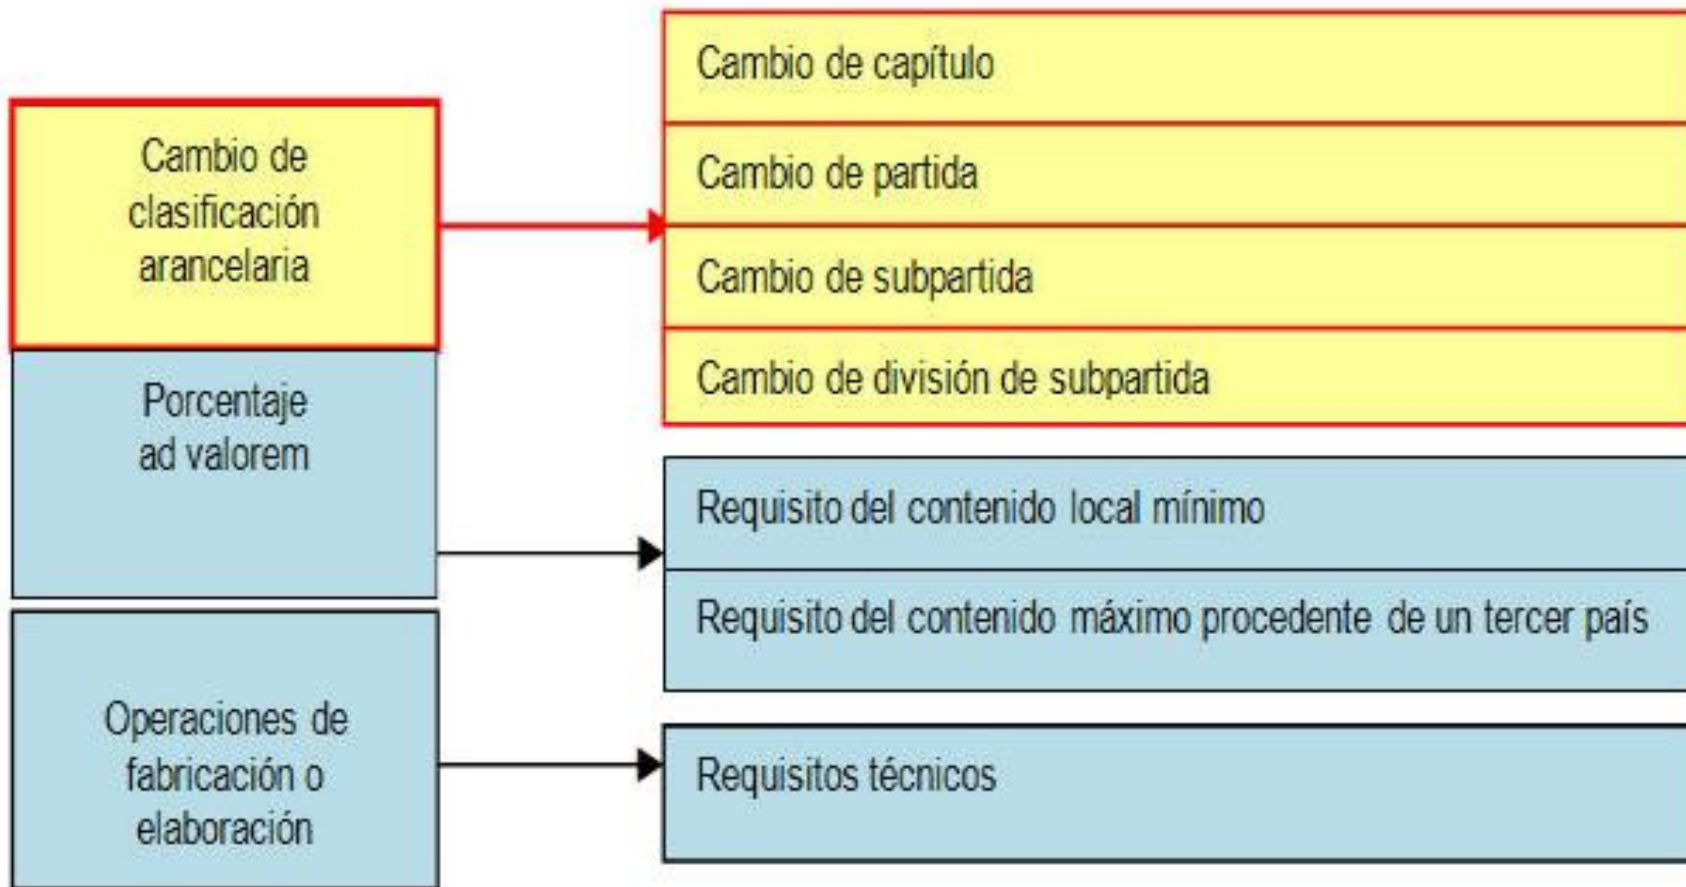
Cambio de clasificación arancelaria

Porcentaje ad valorem

Operaciones de fabricación o elaboración

Cambio de capítulo

Cambio de partida

Cambio de subpartida

Cambio de división de subpartida

Requisito del contenido local mínimo

Requisito del contenido máximo procedente de un tercer país

Requisitos técnicos